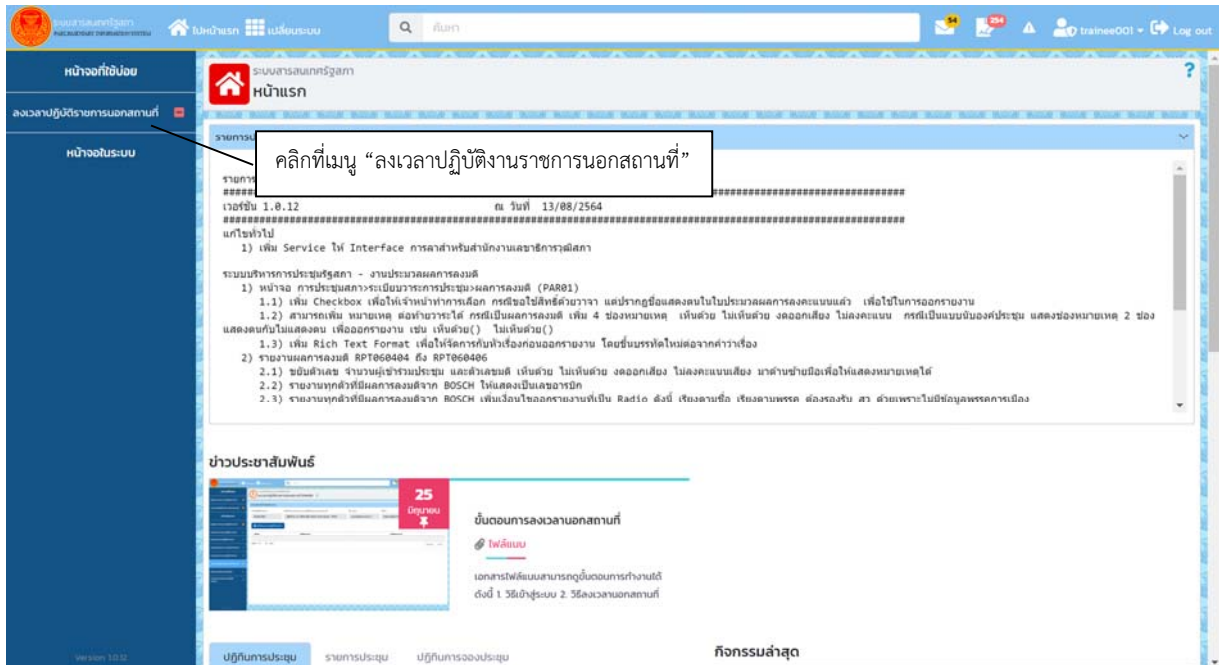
ระบบสารสนเทศรัฐสภา
หน้าแรก เปลี่ยนระบบ
ค้นหา
54 254
trainee001 Log out

หน้าจอที่ใช้บ่อย
ลงเวลาปฏิบัติราชการนอกสถานที่
หน้าจอในระบบ

ระบบสารสนเทศรัฐสภา
หน้าแรก

รายการ

คลิกที่เมนู “ลงเวลาปฏิบัติงานราชการนอกสถานที่”

รายการ
####################################################################################################
เวอร์ชัน 1.0.12 ณ วันที่ 13/08/2564
####################################################################################################
แก้ไขทั่วไป
1) เพิ่ม Service ให้ Interface การลาสำหรับสำนักงานเลขาธิการวุฒิสภา

ระบบบริหารการประชุมรัฐสภา - งานประมวลผลการลงมติ
1) หน้าจอ การประชุมสภาวาระเบียบวาระการประชุม>ผลการลงมติ (PAR01)
1.1) เพิ่ม Checkbox เพื่อให้เจ้าหน้าที่การเลือก กรณีขอใช้สิทธิ์ด้วยวาจา แต่ปรากฎชื่อแสดงตนในใบประมวลผลการลงคะแนนแล้ว เพื่อใช้ในการออกรายงาน
1.2) สามารถเพิ่ม หมายเหตุ ต่อท้ายรายได้ กรณีเป็นผลการลงมติ เพิ่ม 4 ช่องหมายเหตุ เห็นด้วย ไม่เห็นด้วย งดออกเสียง ไม่ลงคะแนน กรณีเป็นแบบนับองค์ประชุม แสดงช่องหมายเหตุ 2 ช่อง แสดงตนกับไม่แสดงตน เพื่อออกรายงาน เช่น เห็นด้วย() ไม่เห็นด้วย()
1.3) เพิ่ม Rich Text Format เพื่อให้จัดการกับหัวเรื่องก่อนออกรายงาน โดยขึ้นบรรทัดใหม่ต่อจากคำว่าเรื่อง
2) รายงานผลการลงมติ RPT060404 ถึง RPT060406
2.1) ขยับตัวเลข จำนวนผู้เข้าร่วมประชุม และตัวเลขมติ เห็นด้วย ไม่เห็นด้วย งดออกเสียง ไม่ลงคะแนนเสียง มาด้านซ้ายมือเพื่อให้แสดงหมายเหตุได้
2.2) รายงานทุกตัวที่มีผลการลงมติจาก BOSCH ให้แสดงเป็นเลขอารบิก
2.3) รายงานทุกตัวที่มีผลการลงมติจาก BOSCH เพิ่มเงื่อนไขออกรายงานที่เป็น Radio ดังนี้ เรียงตามชื่อ เรียงตามพรรค ต้องรองรับ ส.ว. ด้วยเพราะไม่มีข้อมูลพรรคการเมือง

ข่าวประชาสัมพันธ์
25 มิถุนายน
ขั้นตอนการลงเวลานอกสถานที่
ไฟล์แนบ
เอกสารไฟล์แนบสามารถดูขั้นตอนการทำงานได้ ดังนี้ 1. วิธีเข้าสู่ระบบ 2. วิธีลงเวลานอกสถานที่

Version 1.0.12
ปฏิทินการประชุม รายการประชุม ปฏิทินการจองประชุม
กิจกรรมล่าสุด